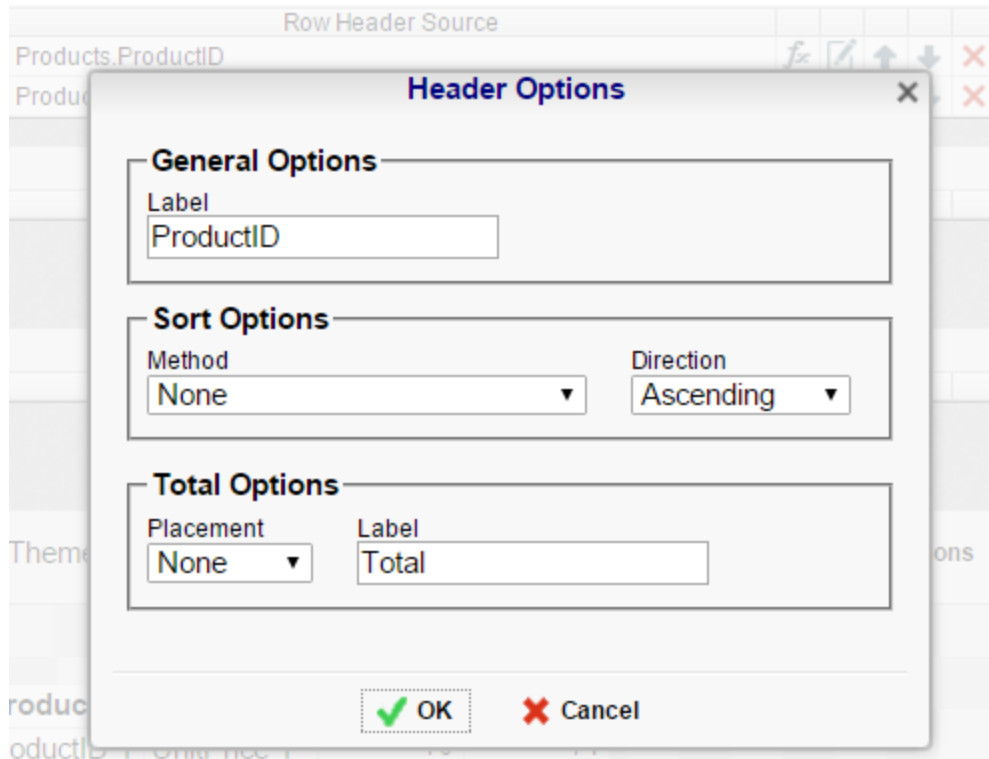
Row Header Source

Products.ProductID

Produ

Header Options

General Options

Label

ProductID

Sort Options

Method

None

Direction

Ascending

Total Options

Placement

None

Label

Total

Theme

ons

roduc

oductID

OK

Cancel